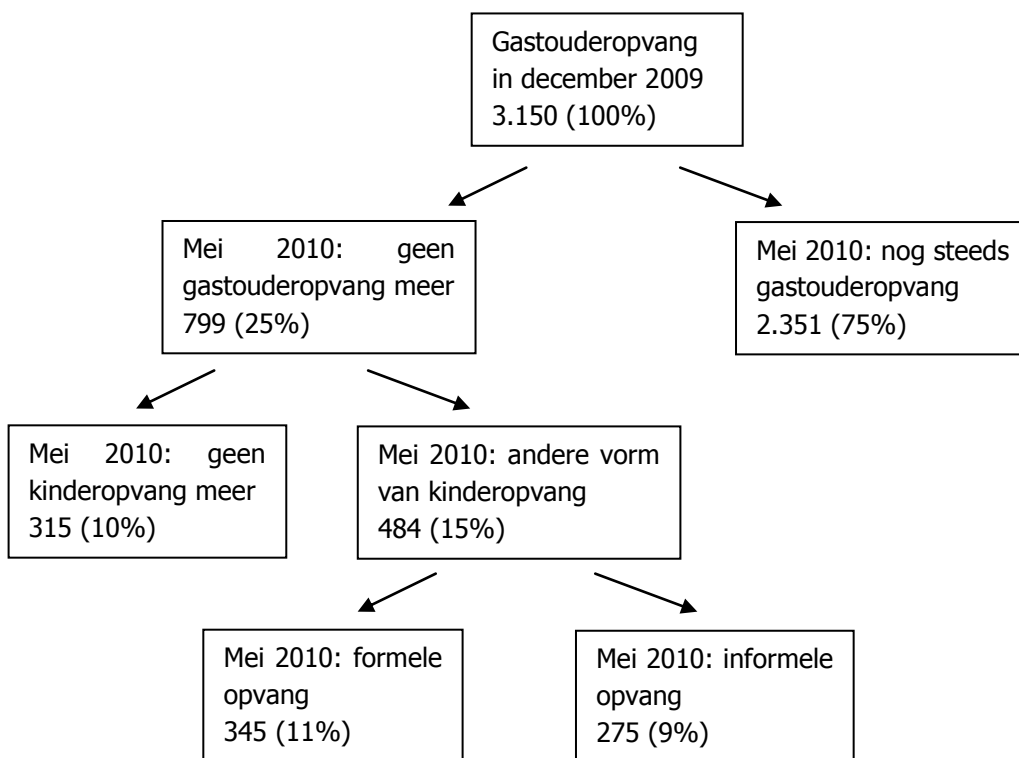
Gastouderopvang in december 2009
3.150 (100%)

Mei 2010: geen gastouderopvang meer
799 (25%)

Mei 2010: nog steeds gastouderopvang
2.351 (75%)

Mei 2010: geen kinderopvang meer
315 (10%)

Mei 2010: andere vorm van kinderopvang
484 (15%)

Mei 2010: formele opvang
345 (11%)

Mei 2010: informele opvang
275 (9%)